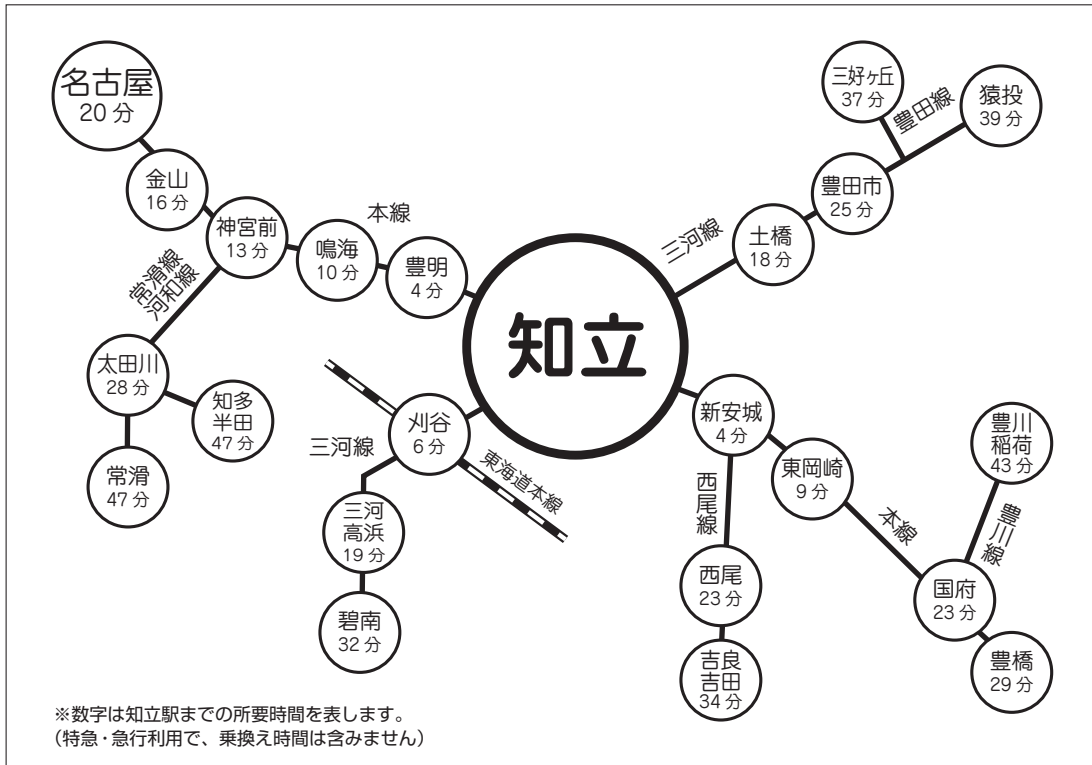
名古屋
20分

金山
16分

神宮前
13分

常滑線
河和線

本線

鳴海
10分

豊明
4分

知立

三好ヶ丘
37分

豊田線

猿投
39分

豊田市
25分

三河線

土橋
18分

太田川
28分

知多
半田
47分

常滑
47分

刈谷
6分

三河線

東海道本線

三河
高浜
19分

碧南
32分

新安城
4分

西尾線

西尾
23分

吉良
吉田
34分

東岡崎
9分

本線

豊川
稲荷
43分

豊川線

国府
23分

豊橋
29分

※数字は知立駅までの所要時間を表します。
（特急・急行利用で、乗換え時間は含みません）